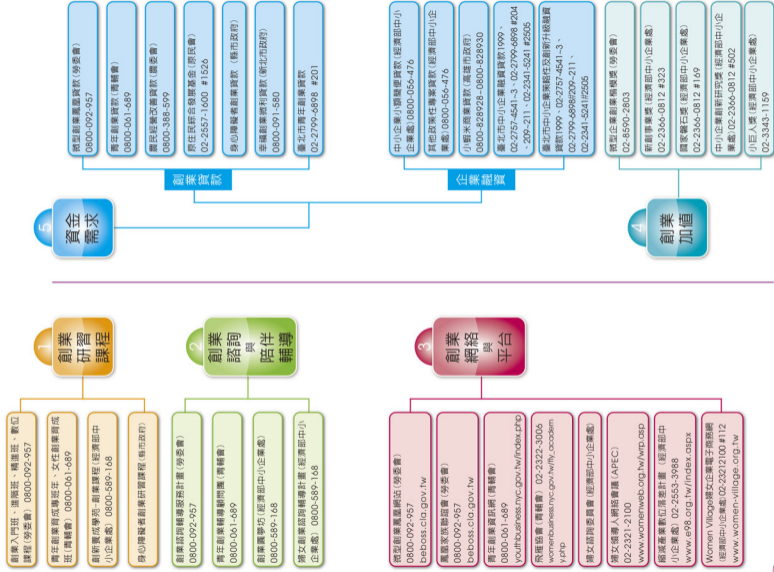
微型創業鳳凰貸款(勞委會)
0800-092-957

青年創業貸款(青輔會)
0800-061-689

農民經營改善貸款(農委會)
0800-388-599

原住民綜合發展基金(原民會)
02-2557-1600 #1526

身心障礙者創業貸款(縣市政府)

幸福創業微利貸款(新北市政府)
0800-091-580

臺北市青年創業貸款
02-2799-6898 #201

創業資訊

中小企業小額簡便貸款(經濟部中小企業處)0800-056-476

其他政策性專案貸款(經濟部中小企業處)0800-056-476

小翁米商業貸款(高雄市政府)
0800-828928、0800-828930

臺北市中小企業融資貸款1999、02-2757-4541~3、02-2799-6898 #204~209、211、02-2341-5241 #2505

臺北市中小企業策略性及創新升級融資貸款1999、02-2757-4541~3、02-2799-6898#209~211、02-2341-5241#2505

企業融資

5 資金需求

微型企業創業楷模獎(勞委會)
02-8590-2803

新創事業獎(經濟部中小企業處)
02-2366-0812 #323

國家磐石獎(經濟部中小企業處)
02-2366-0812 #169

中小企業創新研究獎(經濟部中小企業處)02-2366-0812 #502

小巨人獎(經濟部中小企業處)
02-3343-1159

4 創業加值

1 創業研習課程

創業入門班、進階班、精進班、數位課程(勞委會) 0800-092-957

青年創業育成研習班、文化創業育成班(青輔會) 0800-061-689

創新育成學苑、創業講堂(經濟部中小企業處) 0800-589-168

身心障礙者創業研習課程(縣市政府)

2 創業諮詢與陪伴輔導

創業諮詢輔導服務計畫(勞委會)
0800-092-957

青年創業輔導顧問團(青輔會)
0800-061-689

創業圓夢坊(經濟部中小企業處)
0800-589-168

婦女創業諮詢輔導計畫(經濟部中小企業處) 0800-589-168

3 創業網絡與平台

微型創業鳳凰網站(勞委會)
0800-092-957
beboss.cla.gov.tw

鳳凰家族聯誼會(勞委會)
0800-092-957
beboss.cla.gov.tw

青年創業資訊網(青輔會)
0800-061-689
youthbusiness.nyc.gov.tw/index.php

飛雁婚創(青輔會) 02-2322-3006
womenbusiness.nyc.gov.tw/fly_acadsm.php

婦女經濟聯誼會(經濟部中小企業處)

婦女發展人網絡會議(APEC)
02-2321-2100
www.womenweb.org.tw/wp.asp

飛躍產業數位推廣計畫(經濟部中小企業處) 02-2553-3988
www.e98.org.tw/index.aspx

Women Village婦女企業電子商務網(經濟部中小企業處)02-23212100 #112
www.women-village.org.tw